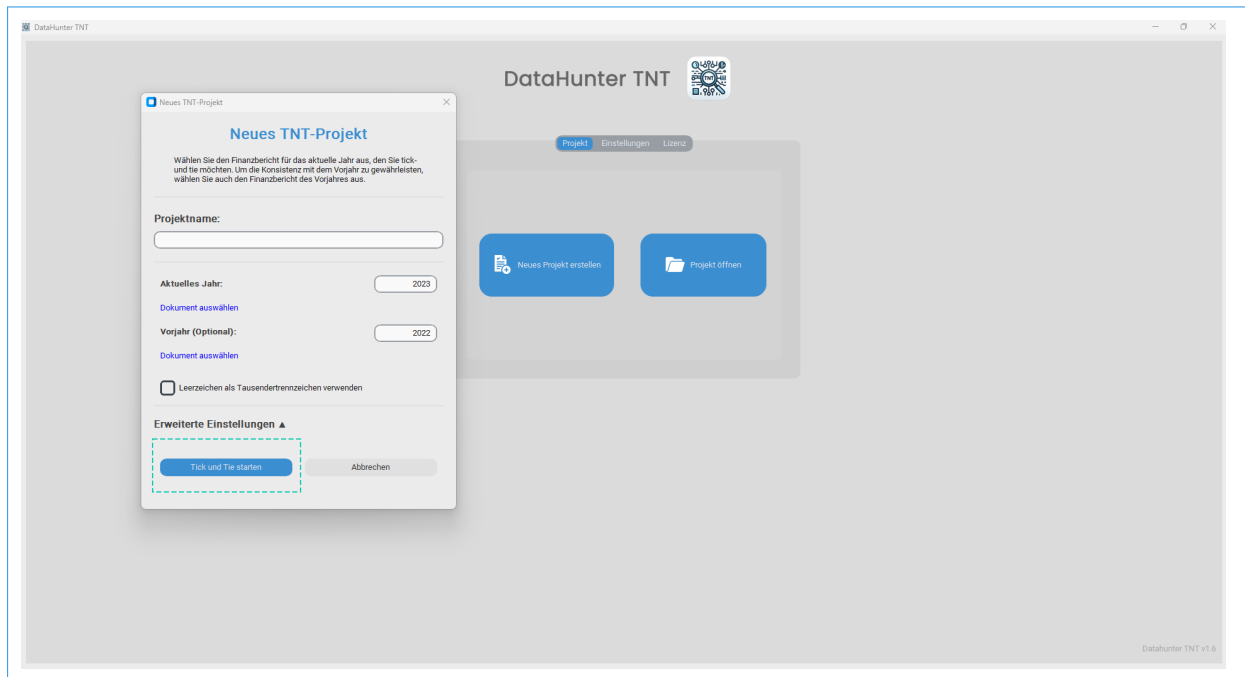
DataHunter TNT

DataHunter TNT

TNT

Neues TNT-Projekt

Neues TNT-Projekt

Wählen Sie den Finanzbericht für das aktuelle Jahr aus, den Sie tick- und tie möchten. Um die Konsistenz mit dem Vorjahr zu gewährleisten, wählen Sie auch den Finanzbericht des Vorjahres aus.

Projektname:

Aktuelles Jahr: 2023

Dokument auswählen

Vorjahr (Optional): 2022

Dokument auswählen

Leerzeichen als Tausendertrennzeichen verwenden

Erweiterte Einstellungen ▲

Tick und Tie starten

Abbrechen

Projekt Einstellungen Lizenz

Neues Projekt erstellen

Projekt öffnen

Datahunter TNT v1.6